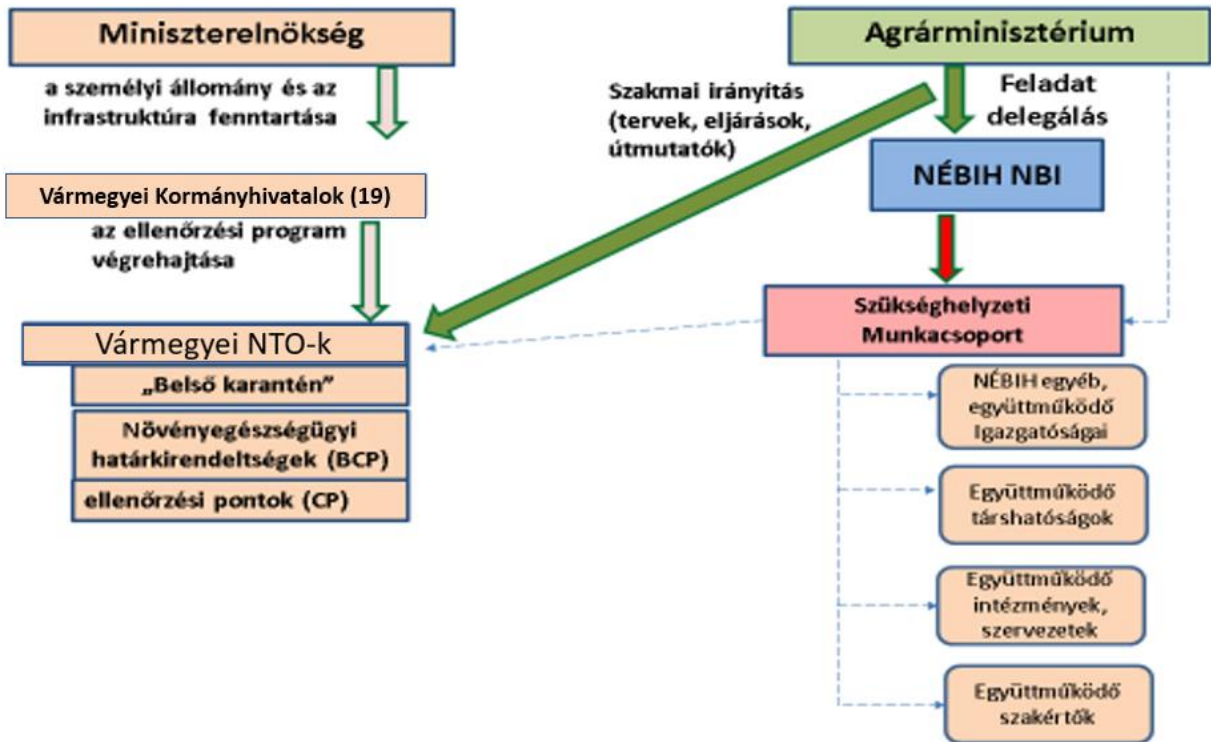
Miniszterelnökség

a személyi állomány és az infrastruktúra fenntartása

Vármegyei Kormányhivatalok (19)

az ellenőrzési program végrehajtása

Vármegyei NTO-k

„Belső karantén”

Növényegészségügyi határkirendeltségek (BCP)

ellenőrzési pontok (CP)

Agrárminisztérium

Szakmai irányítás (tervek, eljárások, útmutatók)

Feladat delegálás

NÉBIH NBI

Szükséghelyzeti Munkacsoport

NÉBIH egyéb, együttműködő Igazgatóságai

Együttműködő társhatóságok

Együttműködő intézmények, szervezetek

Együttműködő szakértők